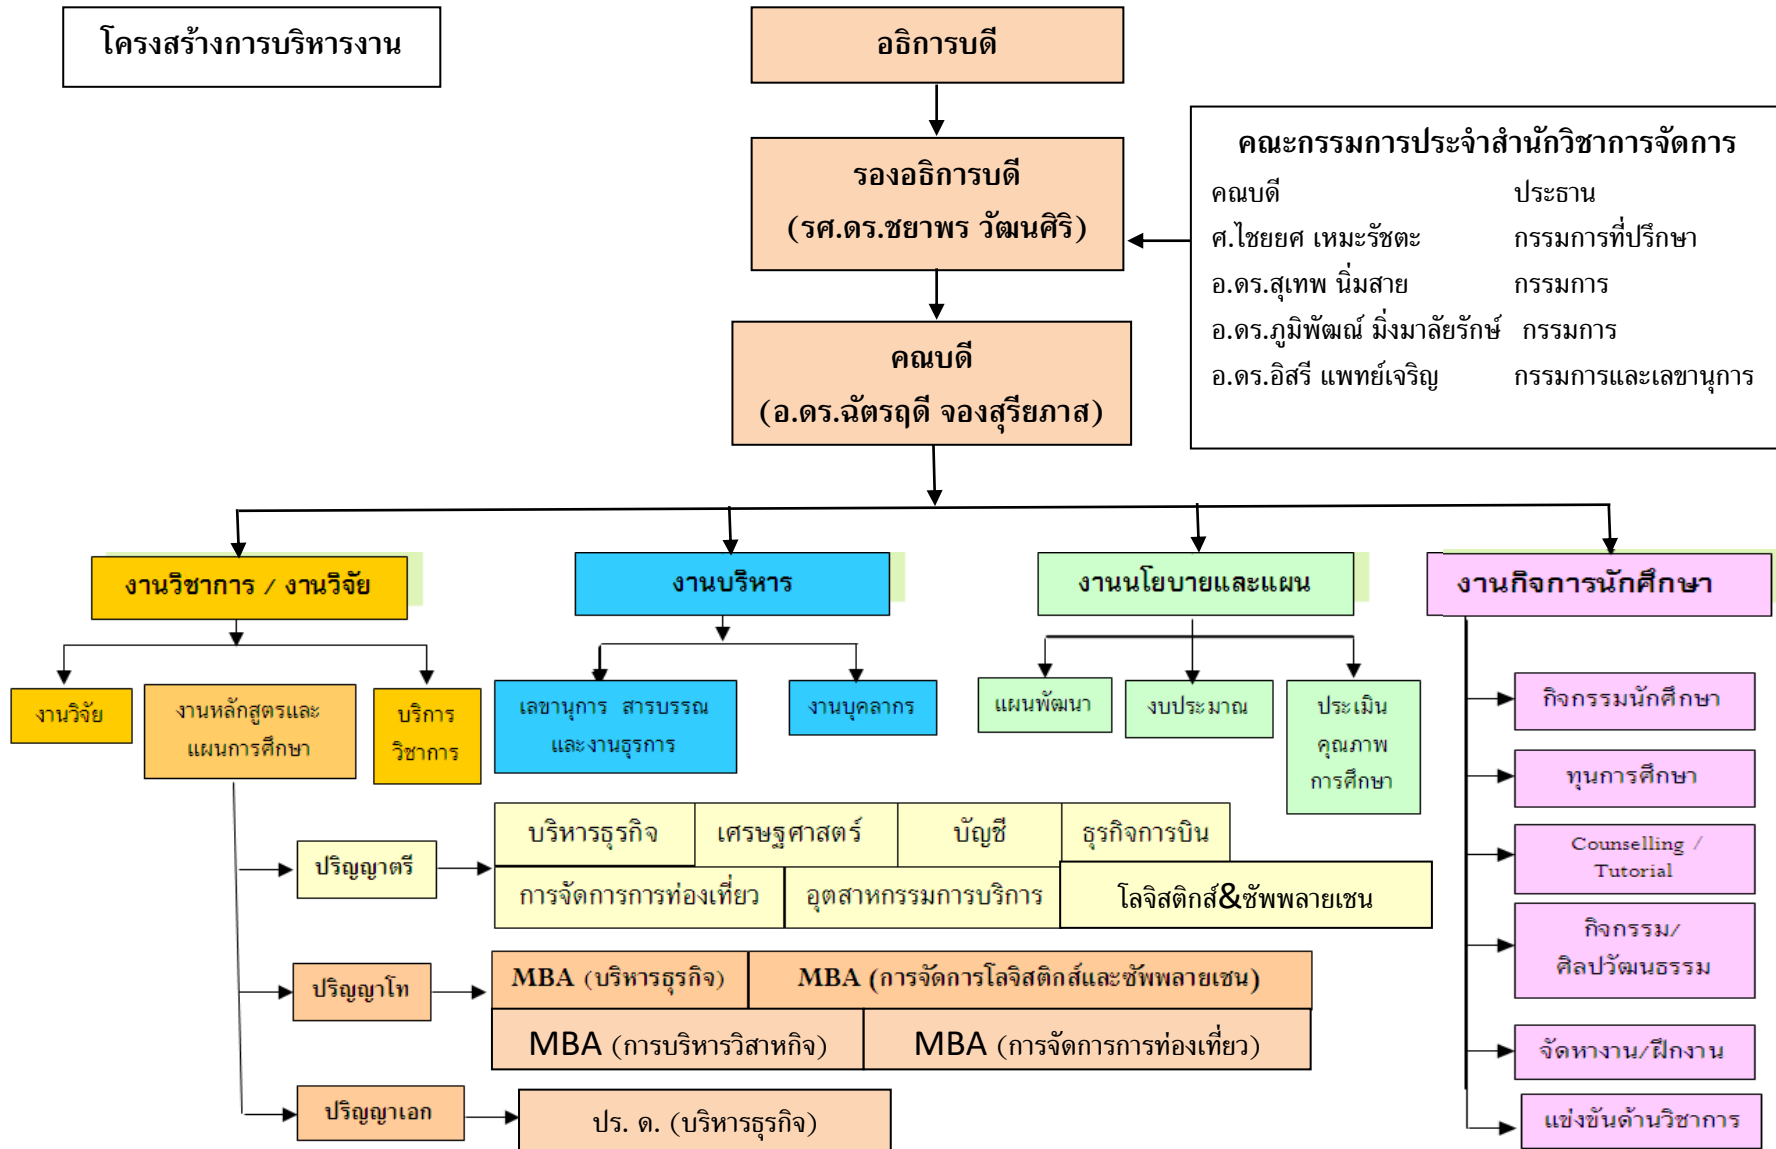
โครงสร้างการบริหารงาน

อธิการบดี

รองอธิการบดี (รศ.ดร.ชยาพร วัฒนศิริ)

คณะกรรมการประจำสำนักวิชาการจัดการ

| | |
|---|---|
| คณบดี | ประธาน |
| ศ.ไชยยศ เหมะรัชตะ | กรรมการที่ปรึกษา |
| อ.ดร.สุเทพ นิ่มสาย | กรรมการ |
| อ.ดร.ภูมิพัฒณ์ มิ่งมาลัยรักษ์ | กรรมการ |
| อ.ดร.อิสรี แพทย์เจริญ | กรรมการและเลขานุการ |

คณบดี (อ.ดร.ฉัตรฤดี จองสุรียภาส)

งานวิชาการ / งานวิจัย

งานวิจัย

งานหลักสูตรและแผนการศึกษา

บริการวิชาการ

ปริญญาตรี

| บริหารธุรกิจ | เศรษฐศาสตร์ | บัญชี | ธุรกิจการบิน |
|---|---|---|---|
| การจัดการการท่องเที่ยว | อุตสาหกรรมการบริการ | โลจิสติกส์&ซัพพลายเชน | |

ปริญญาโท

| MBA (บริหารธุรกิจ) | MBA (การจัดการโลจิสติกส์และซัพพลายเชน) |
|---|---|
| MBA (การบริหารวิสาหกิจ) | MBA (การจัดการการท่องเที่ยว) |

ปริญญาเอก

ปร. ด. (บริหารธุรกิจ)

งานบริหาร

เลขานุการ สารบรรณและงานธุรการ

งานบุคลากร

งานนโยบายและแผน

แผนพัฒนา

งบประมาณ

ประเมินคุณภาพการศึกษา

งานกิจการนักศึกษา

กิจกรรมนักศึกษา

ทุนการศึกษา

Counselling / Tutorial

กิจกรรม/ศิลปวัฒนธรรม

จัดหางาน/ฝึกงาน

แข่งขันด้านวิชาการ